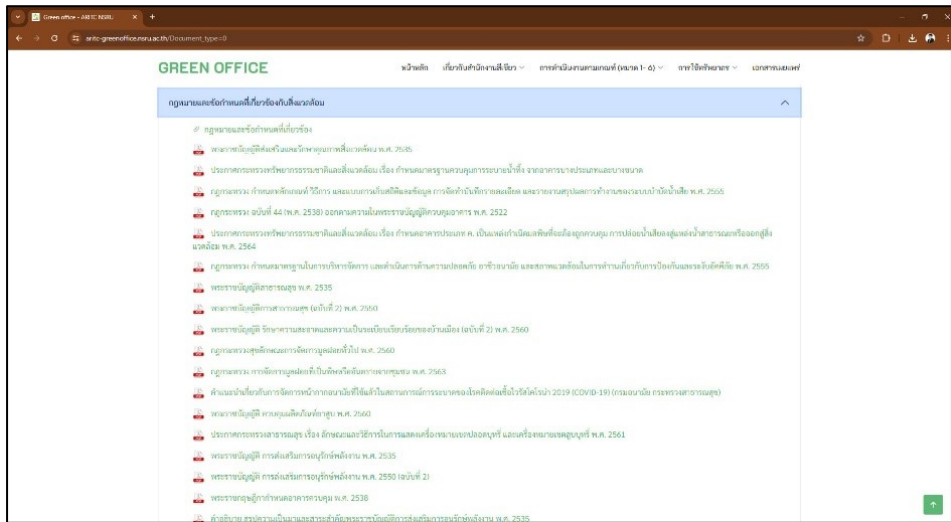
Green office - ARIT NRRU

arit-greenoffice.nru.ac.th/Document_type=0

GREEN OFFICE

หน้าหลัก เกี่ยวกับสำนักงานสีเขียว การดำเนินงานตามเกณฑ์ (หมวด 1-6) การใช้ทรัพยากร เอกสารเผยแพร่

กฎหมายและข้อกำหนดที่เกี่ยวข้องกับสิ่งแวดล้อม

กฎหมายและข้อกำหนดที่เกี่ยวข้อง

พระราชบัญญัติส่งเสริมและรักษาคุณภาพสิ่งแวดล้อม พ.ศ. 2535

ประกาศกระทรวงทรัพยากรธรรมชาติและสิ่งแวดล้อม เรื่อง กำหนดมาตรฐานควบคุมการระบายน้ำทิ้ง จากอาคารบางประเภทและบางขนาด

กฎกระทรวง กำหนดหลักเกณฑ์ วิธีการ และแบบการเก็บสถิติและข้อมูล การจัดทำบันทึกรายละเอียด และรายงานสรุปผลการทำงานของระบบบำบัดน้ำเสีย พ.ศ. 2555

กฎกระทรวง ฉบับที่ 44 (พ.ศ. 2538) ออกตามความในพระราชบัญญัติควบคุมอาคาร พ.ศ. 2522

ประกาศกระทรวงทรัพยากรธรรมชาติและสิ่งแวดล้อม เรื่อง กำหนดอาคารประเภท ค. เป็นแหล่งกำเนิดมลพิษที่จะต้องถูกควบคุม การปล่อยน้ำเสียลงสู่แหล่งน้ำสาธารณะหรือออกสู่สิ่งแวดล้อม พ.ศ. 2564

กฎกระทรวง กำหนดมาตรฐานในการบริหารจัดการ และดำเนินการด้านความปลอดภัย อาชีวอนามัย และสภาพแวดล้อมในการทำงานเกี่ยวกับการป้องกันและระงับอัคคีภัย พ.ศ. 2555

พระราชบัญญัติการสาธารณสุข พ.ศ. 2535

พระราชบัญญัติการสาธารณสุข (ฉบับที่ 2) พ.ศ. 2560

พระราชบัญญัติ รักษาความสะอาดและความเป็นระเบียบเรียบร้อยของบ้านเมือง (ฉบับที่ 2) พ.ศ. 2560

กฎกระทรวงสุขลักษณะการจัดการมูลฝอยทั่วไป พ.ศ. 2560

กฎกระทรวง การจัดการมูลฝอยที่เป็นพิษหรืออันตรายจากชุมชน พ.ศ. 2563

คำแนะนำเกี่ยวกับการจัดการหน้ากากอนามัยที่ใช้แล้วในสถานการณ์การระบาดของโรคติดเชื้อไวรัสโคโรนา 2019 (COVID-19) (กรมอนามัย กระทรวงสาธารณสุข)

พระราชบัญญัติ ควบคุมผลิตภัณฑ์ยาสูบ พ.ศ. 2560

ประกาศกระทรวงสาธารณสุข เรื่อง ลักษณะและวิธีการในการแสดงเครื่องหมายเขตปลอดบุหรี่ และเครื่องหมายเขตสูบบุหรี่ พ.ศ. 2561

พระราชบัญญัติ การส่งเสริมการอนุรักษ์พลังงาน พ.ศ. 2535

พระราชบัญญัติ การส่งเสริมการอนุรักษ์พลังงาน พ.ศ. 2550 (ฉบับที่ 2)

พระราชกฤษฎีกากำหนดอาคารควบคุม พ.ศ. 2538

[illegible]